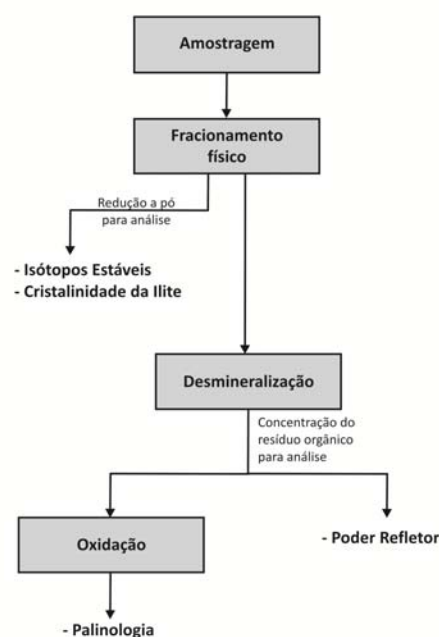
Amostragem

Fracionamento físico

Redução a pó para análise

- Isótopos Estáveis
- Cristalinidade da Ilite

Desmineralização

Concentração do resíduo orgânico para análise

Oxidação

- Poder Refletor

- Palinologia